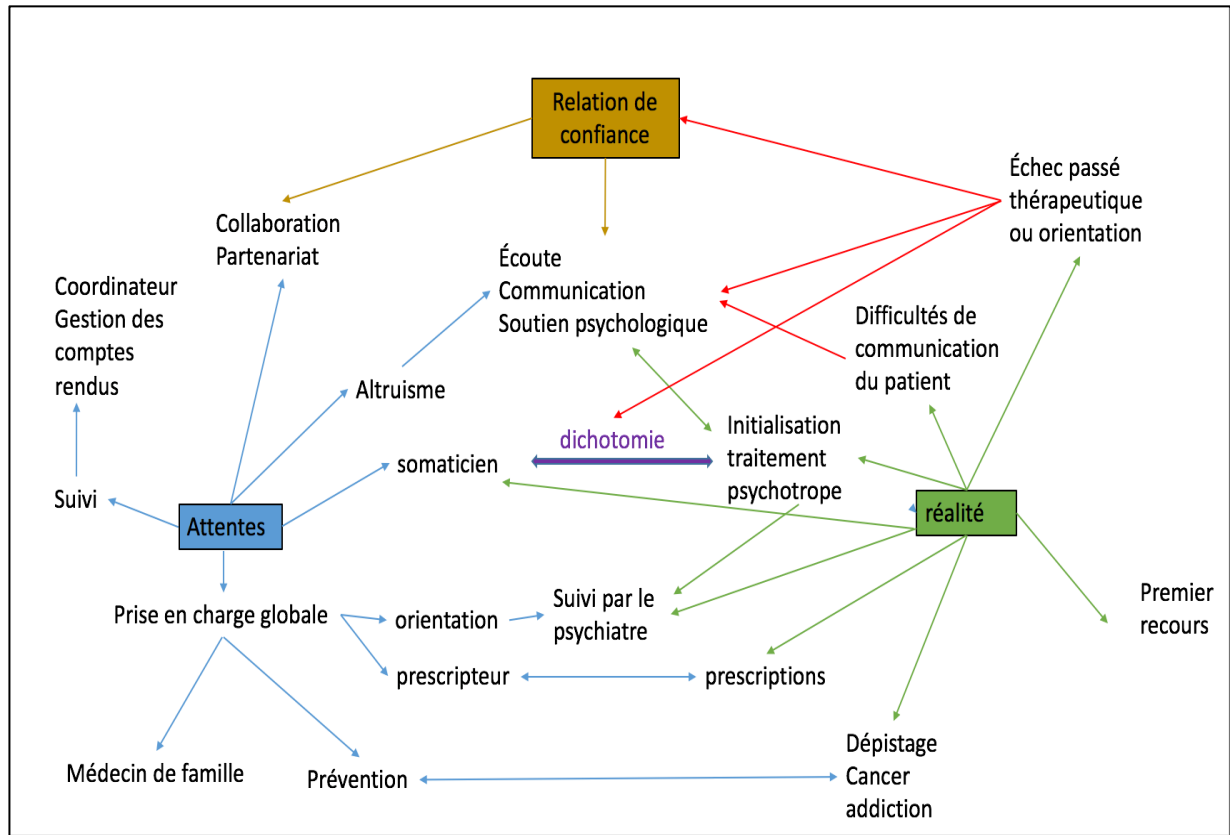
Relation de confiance

Échec passé thérapeutique ou orientation

Collaboration Partenariat

Écoute Communication Soutien psychologique

Coordinateur Gestion des comptes rendus

Difficultés de communication du patient

Altruisme

dichotomie

Initialisation traitement psychotrope

somaticien

Suivi

Attentes

réalité

Prise en charge globale

orientation

Suivi par le psychiatre

Premier recours

prescripteur

prescriptions

Médecin de famille

Prévention

Dépistage Cancer addiction